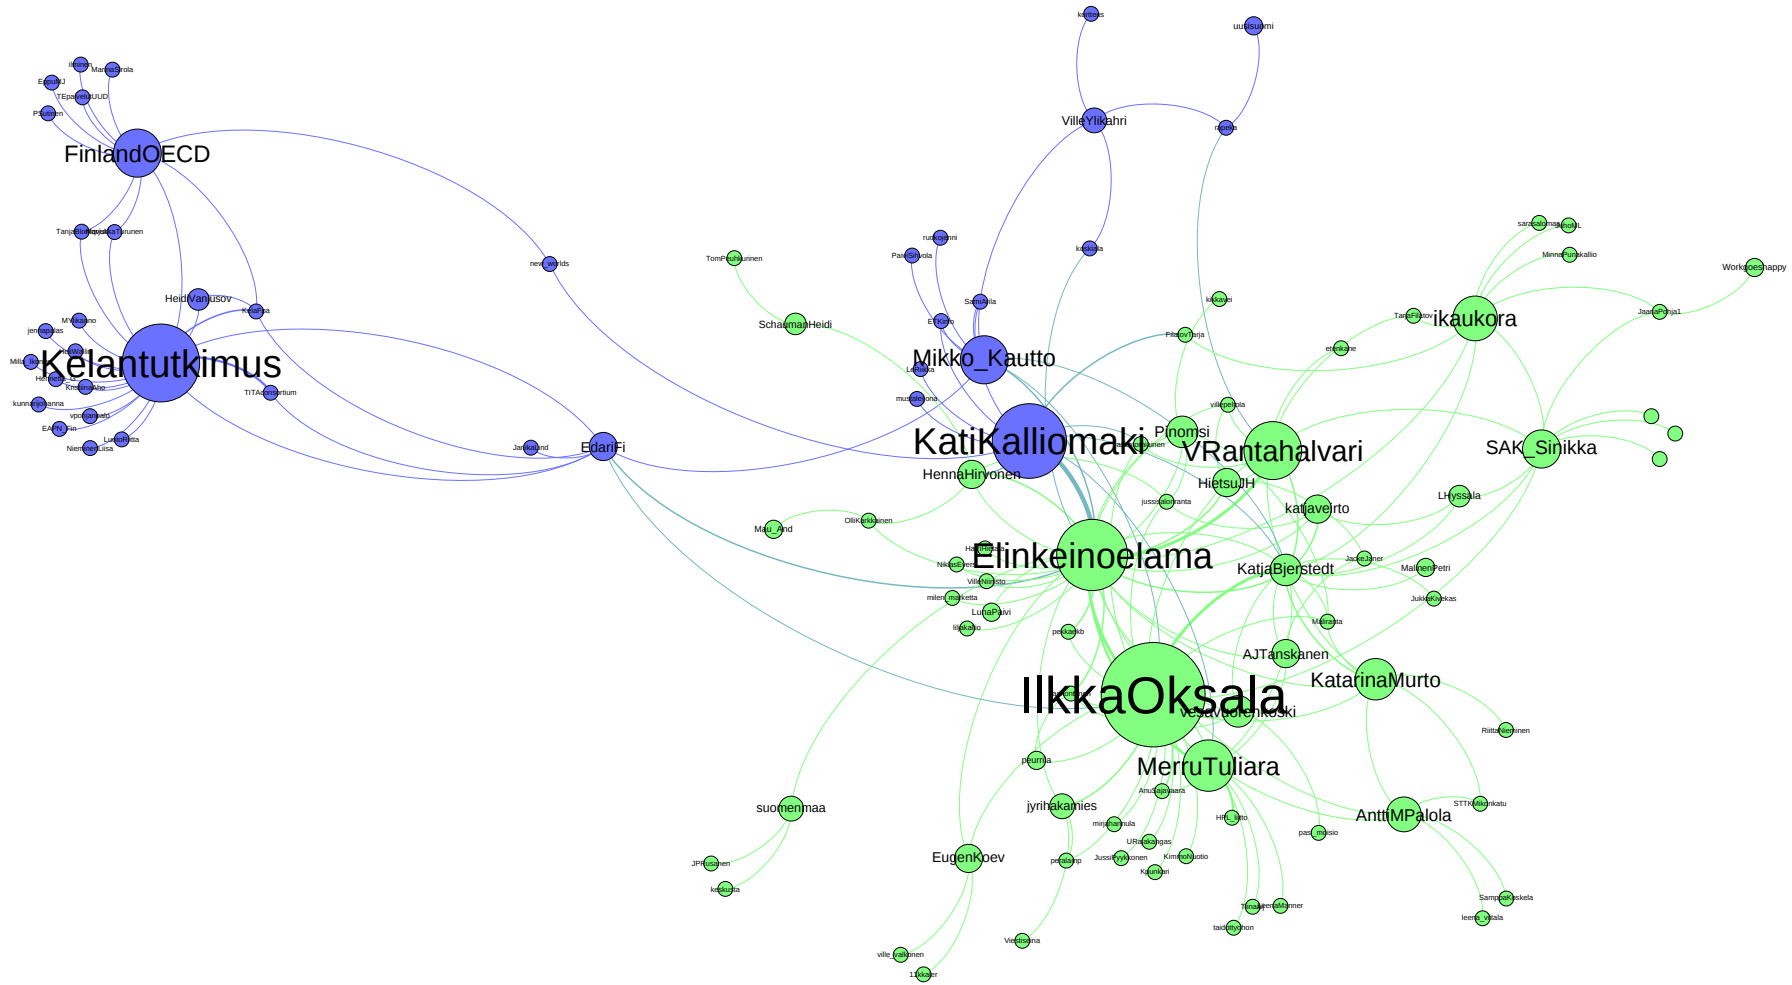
kaimins
uutisuomi
VilleYlikahri
rajaeja
FinlandOECD
MarttaSirola
EspuuKJ
TEpalvelutUUD
PSuutinen
TanjaBlomqvist
TaruTarunen
new_worlds
TomPeuhkurinen
ruotsijenni
PaviSnuola
kokkuila
SchaumanHeidi
SamuAila
EKaplo
Mikko_Kautto
LeRikka
mustalelona
HeidiVanlusov
KelaFsa
Kelantutkimus
TITAconsortium
EdariFi
Jarnkaund
KatiKalliomaki
Pinomsi
VRantahalvari
HennaHirvonen
HietsuJH
jussitalonranta
katjaveirto
OlliKarkkanen
Mau_And
Elinkeinoelama
KatjaBjerstedt
LunaPaivi
IlkkaOksala
vesavuorenkoski
AJTanskanen
KatarinaMurto
MerruTuliara
peurnia
jyrihakamies
suomenmaa
EugenKoev
AnttiMPalola
ikaukora
SAK_Sinikka
LHyssala
MalinenPetri
JukkaKivekas
Malirasta
RiittaNieminen
STTKMikonkatu
SamppaKoskela
leena_vitala
TinaRantaManner
taidettyohon
pasi_mesio
KimmoNuotio
JussiPyykkonen
peralamp
Vierdisena
ville_valkonen
11kkaer
JPRusanen
kokkuila
WorkgoesHappy
JaanaPohja1
MinnaPunkkallio
sarasalomaa
etenkonne
FilatovTanja
TanjaFilatov
villepentola
kurkavei
JackeJaner
URalakangas
AnuSajamaara
mirjahamula
Kaunkari
HRLotto
pekkaarkb
ililikatio
milen_marketta
VilleNiinisto
NiklasErens
HallIRitta
Milla
kunnanjohtanna
EAPN_Fin
NiemienenLiisa
LuotoRiitta
vpohjanpalo
KristiinaAho
jennapalas
MYlikarinno